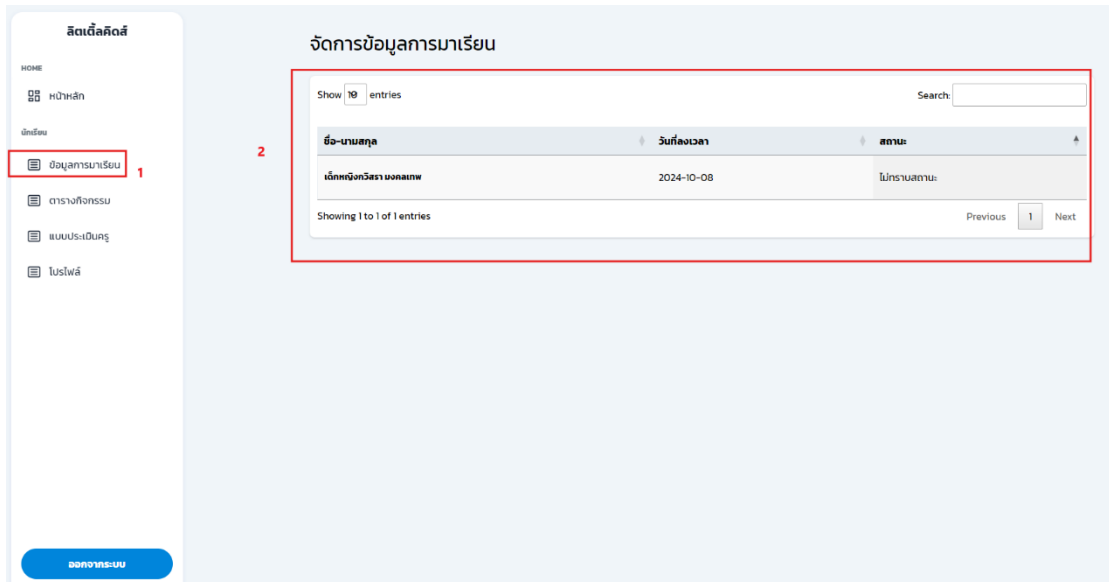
ลิตเติ้ลคิดส์

HOME

หน้าหลัก

นักเรียน

ข้อมูลการมาเรียน 1

ตารางกิจกรรม

แบบประเมินครู

โปรไฟล์

ออกจากระบบ

จัดการข้อมูลการมาเรียน

2

Show 10 entries

Search:

| ชื่อ-นามสกุล | วันที่ลงเวลา | สถานะ |
|---|---|---|
| เด็กหญิงกวิสรา มงคลเทพ | 2024-10-08 | ไม่ทราบสถานะ |

Showing 1 to 1 of 1 entries

Previous 1 Next